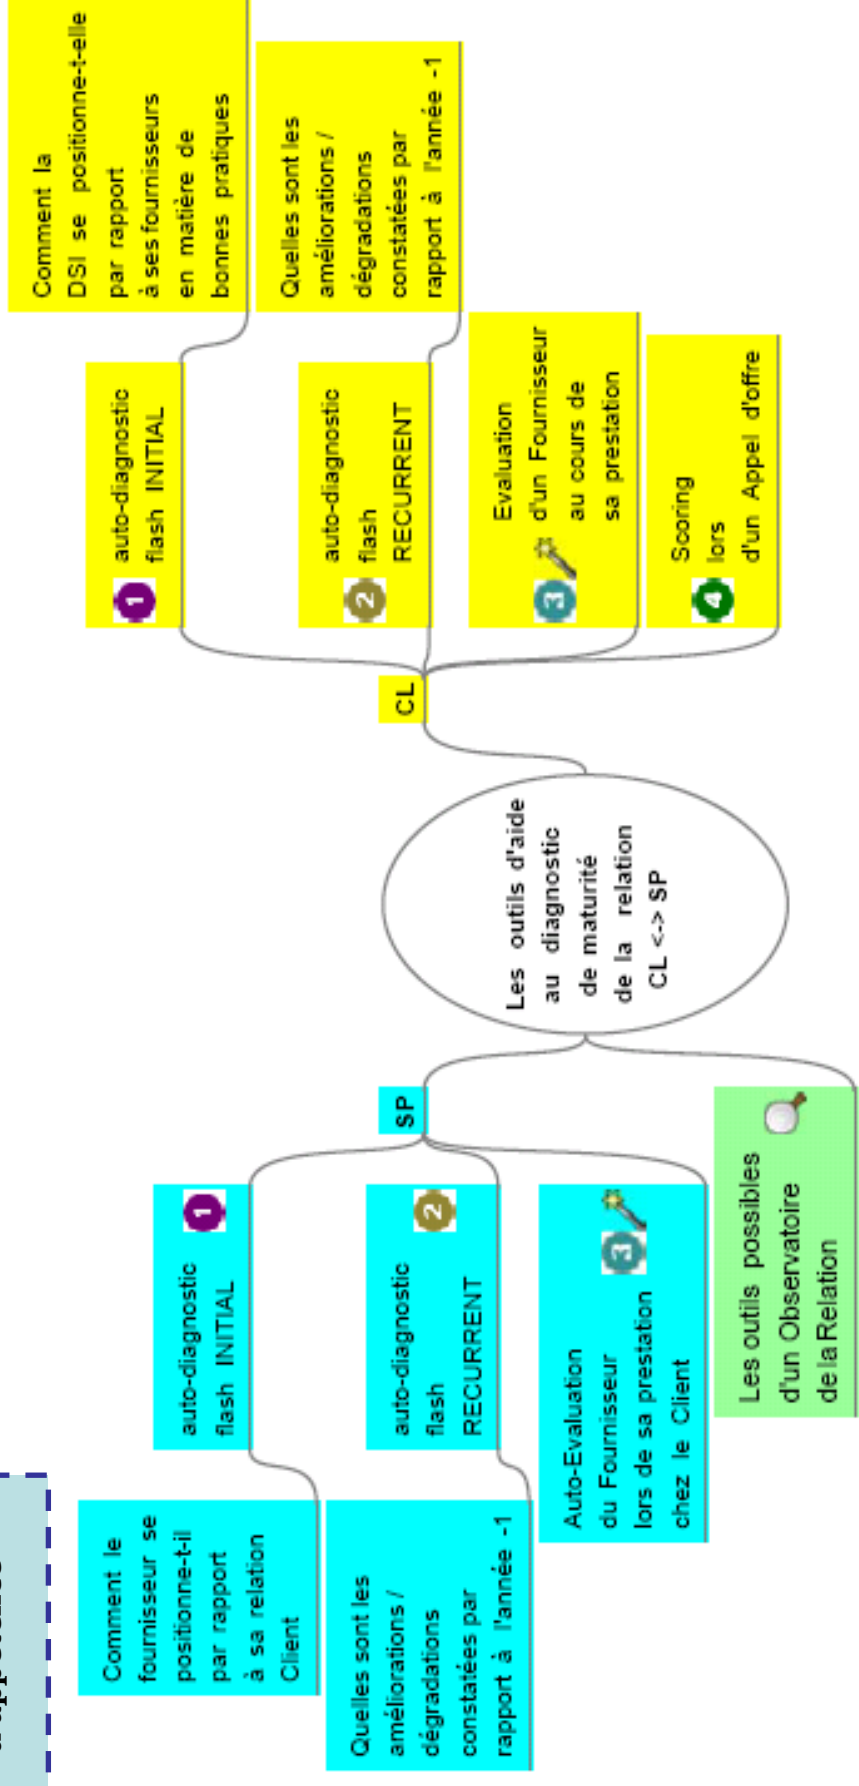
Comment la DSI se positionne-t-elle par rapport à ses fournisseurs en matière de bonnes pratiques

Quelles sont les améliorations / dégradations constatées par rapport à l'année -1

1 auto-diagnostic flash INITIAL

2 auto-diagnostic flash RECURRENT

3 Evaluation d'un Fournisseur au cours de sa prestation

4 Scoring lors d'un Appel d'offre

CL

Les outils d'aide au diagnostic de maturité de la relation CL <-> SP

SP

1 auto-diagnostic flash INITIAL

2 auto-diagnostic flash RECURRENT

3 Auto-Evaluation du Fournisseur lors de sa prestation chez le Client

Les outils possibles d'un Observatoire de la Relation

Comment le fournisseur se positionne-t-il par rapport à sa relation Client

Quelles sont les améliorations / dégradations constatées par rapport à l'année -1

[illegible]